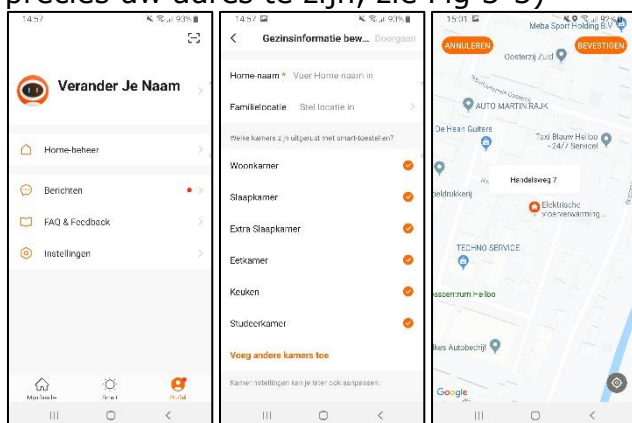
precies uw adres te zijn, zie Fig 5-5)

14:57
Verander Je Naam
Home-beheer
Berichten
FAQ & Feedback
Instellingen
Mijn familie
Smart
Profiel

14:57
Gezinsinformatie bew... Doorgaan
Home-naam * Voer Home-naam in
Familielocatie Stel locatie in
Welke kamers zijn uitgerust met smart-toestellen?
Woonkamer
Slaapkamer
Extra Slaapkamer
Eetkamer
Keuken
Studeerkamer
Voeg andere kamers toe
Kamer instellingen kan je later ook aanpassen.

15:01
ANNULEREN
BEVESTIGEN
Meba Sport Holding B.V.
Oosterzij Zuid
AUTO MARTIN RAJK
De Haan Gutters
Taxi Blauw Heiloo - 24/7 Service!
Hendelsweg 7
Elektrische vloerverwarming...
TECHNO SERVICE
Heiloo
Autobedrijf
Google